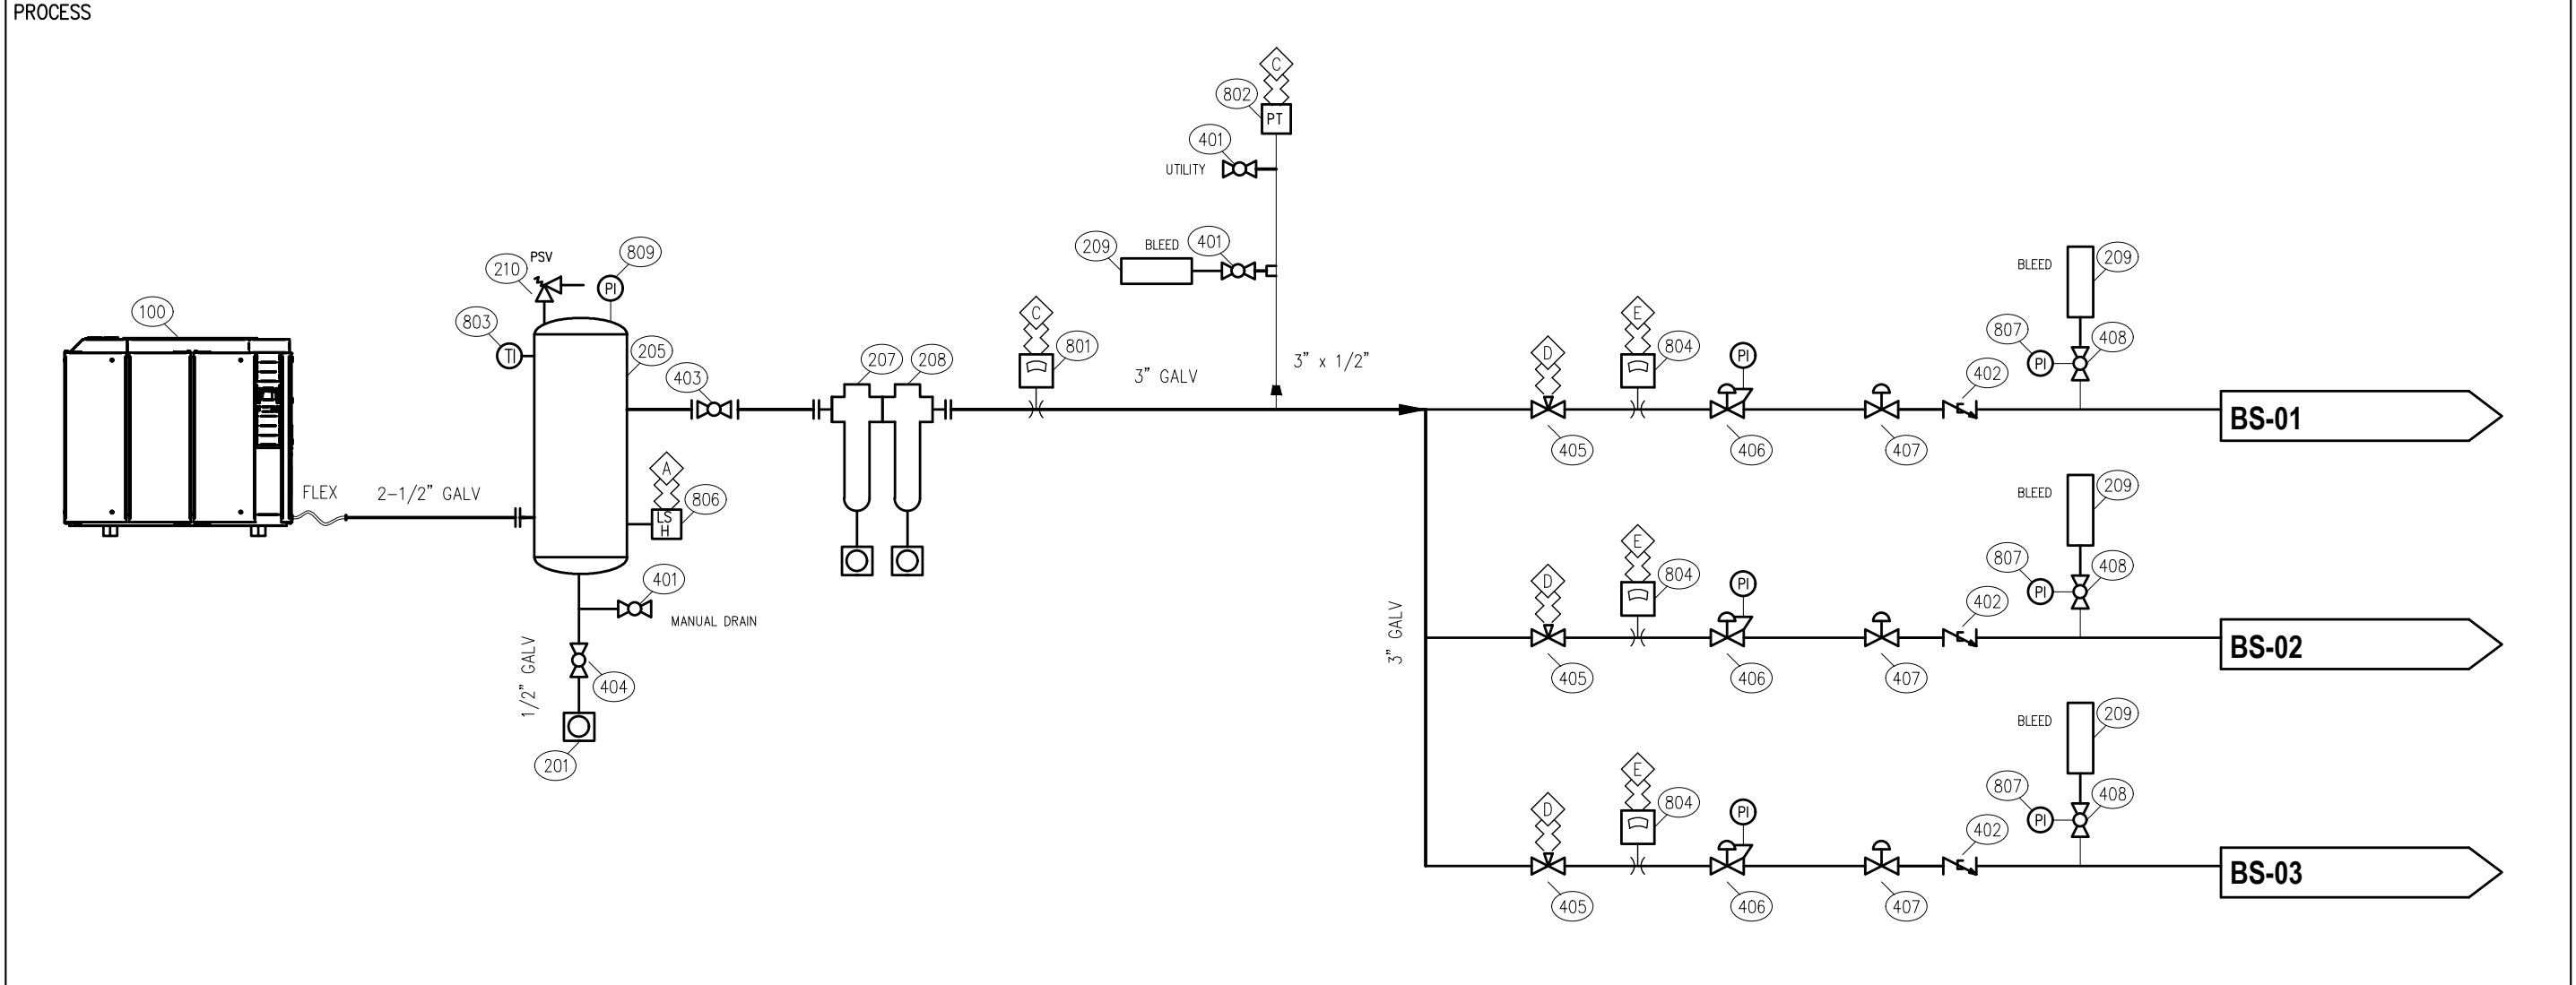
PROCESS

C
802
PT
401
UTILITY
209
BLEED
401
3" x 1/2"
210
PSV
809
PI
100
803
TI
205
403
207
208
C
801
3" GALV
A
806
LS H
FLEX
2-1/2" GALV
401
MANUAL DRAIN
1/2" GALV
404
201
3" GALV

D
E
804
PI
405
406
407
402
807
PI
408
BLEED
209
BS-01

D
E
804
PI
405
406
407
402
807
PI
408
BLEED
209
BS-02

D
E
804
PI
405
406
407
402
807
PI
408
BLEED
209
BS-03